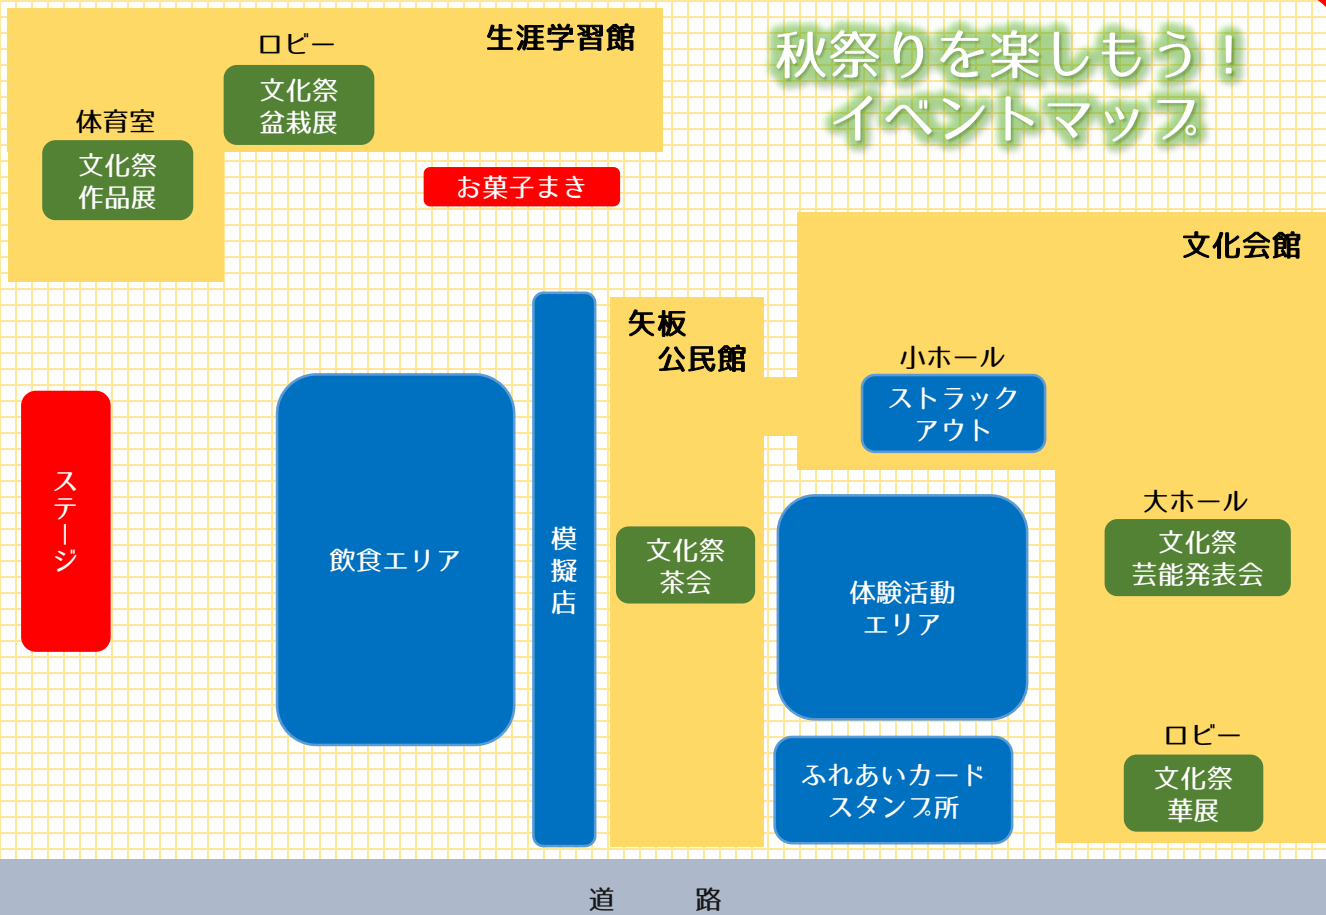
秋祭りを楽しもう！
イベントマップ

生涯学習館

ロビー
文化祭
盆栽展

体育室
文化祭
作品展

お菓子まき

文化会館

矢板
公民館

小ホール
ストラック
アウト

ステージ

飲食エリア

模擬店

文化祭
茶会

体験活動
エリア

大ホール
文化祭
芸能発表会

ふれあいカード
スタンプ所

ロビー
文化祭
華展

道　路